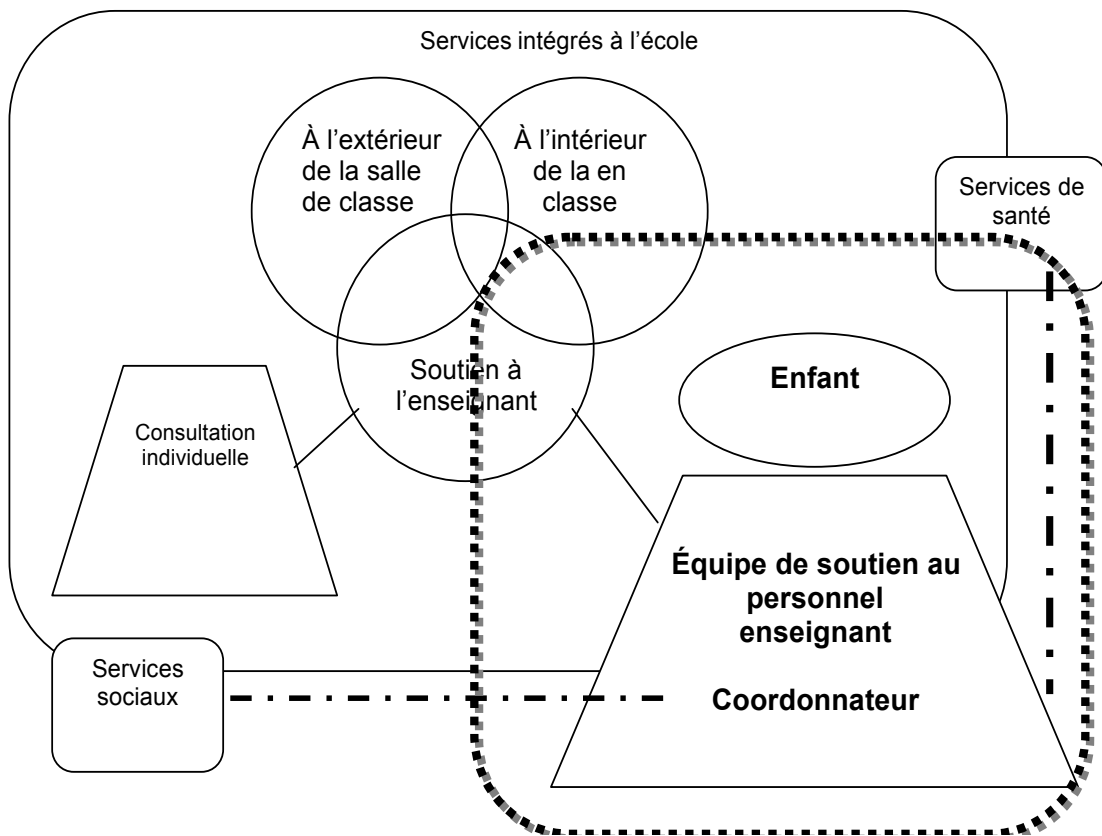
Services intégrés à l'école

À l'extérieur de la salle de classe

À l'intérieur de la en classe

Services de santé

Soutien à l'enseignant

Enfant

Consultation individuelle

Équipe de soutien au personnel enseignant

Services sociaux

Coordonnateur